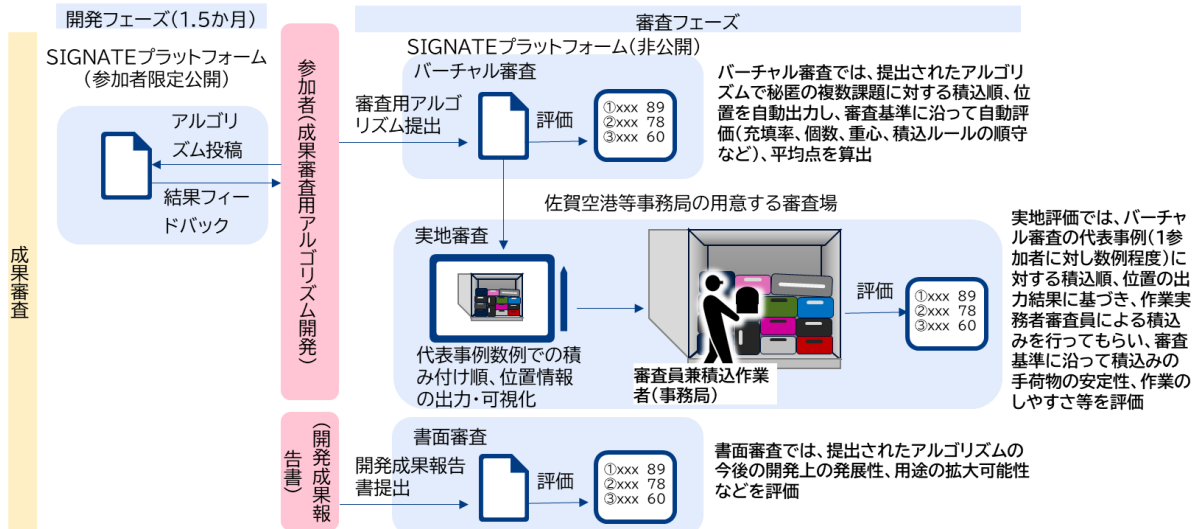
開発フェーズ(1.5か月)

審査フェーズ

成果審査

SIGNATEプラットフォーム
(参加者限定公開)

アルゴリズム投稿

結果フィードバック

参加者(成果審査用アルゴリズム開発)

審査用アルゴリズム提出

SIGNATEプラットフォーム(非公開)

バーチャル審査

評価

①xxx 89
②xxx 78
③xxx 60

バーチャル審査では、提出されたアルゴリズムで秘匿の複数課題に対する積込順、位置を自動出力し、審査基準に沿って自動評価(充填率、個数、重心、積込ルールの順守など)、平均点を算出

佐賀空港等事務局の用意する審査場

実地審査

代表事例数例での積み付け順、位置情報の出力・可視化

審査員兼積込作業者(事務局)

評価

①xxx 89
②xxx 78
③xxx 60

実地評価では、バーチャル審査の代表事例(1参加者に対し数例程度)に対する積込順、位置の出力結果に基づき、作業実務者審査員による積込みを行ってもらい、審査基準に沿って積込みの手荷物の安定性、作業のしやすさ等を評価

(開発成果報告書)

開発成果報告書提出

書面審査

評価

①xxx 89
②xxx 78
③xxx 60

書面審査では、提出されたアルゴリズムの今後の開発上の発展性、用途の拡大可能性などを評価